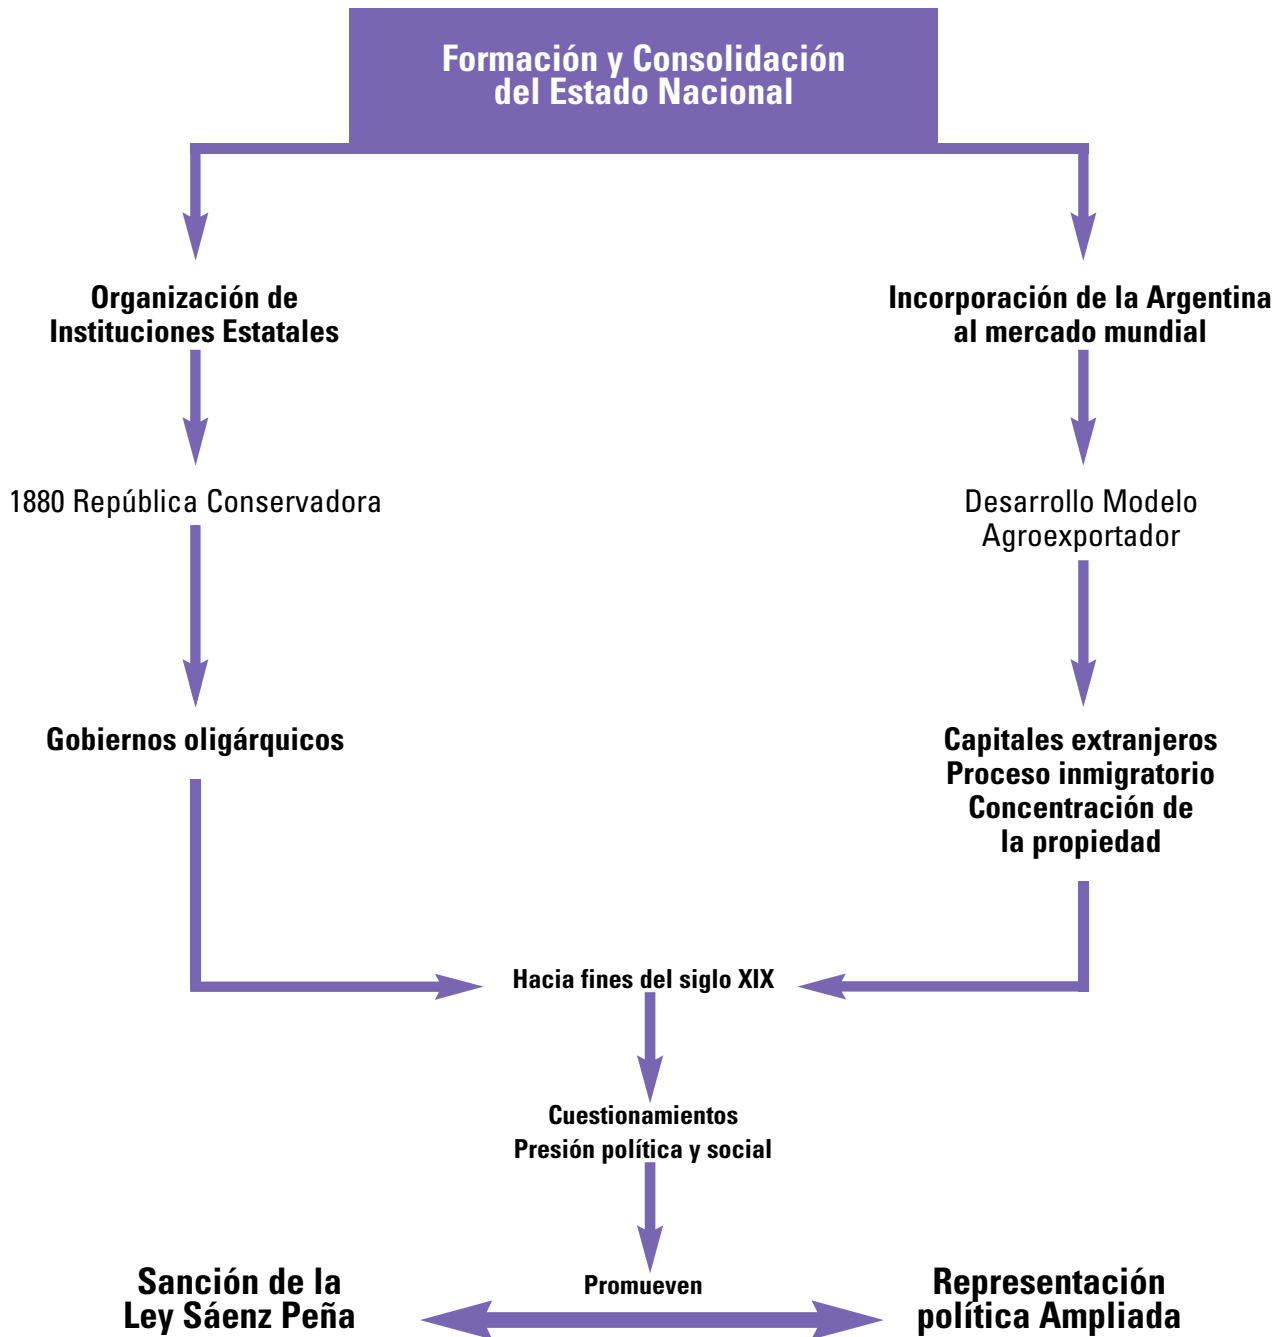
Formación y Consolidación del Estado Nacional

Organización de Instituciones Estatales

1880 República Conservadora

Gobiernos oligárquicos

Incorporación de la Argentina al mercado mundial

Desarrollo Modelo Agroexportador

Capitales extranjeros
Proceso inmigratorio
Concentración de la propiedad

Hacia fines del siglo XIX

Cuestionamientos
Presión política y social

Promueven

Sanción de la Ley Sáenz Peña

Representación política Ampliada